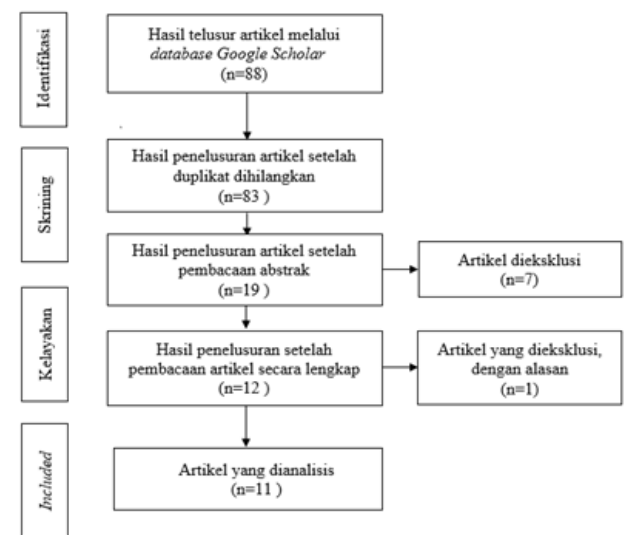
Identifikasi

Hasil telusur artikel melalui *database Google Scholar* (n=88)

Skrining

Hasil penelusuran artikel setelah duplikat dihilangkan (n=83 )

Hasil penelusuran artikel setelah pembacaan abstrak (n=19 )

Artikel dieksklusi (n=7)

Kelayakan

Hasil penelusuran setelah pembacaan artikel secara lengkap (n=12 )

Artikel yang dieksklusi, dengan alasan (n=1)

*Included*

Artikel yang dianalisis (n=11 )